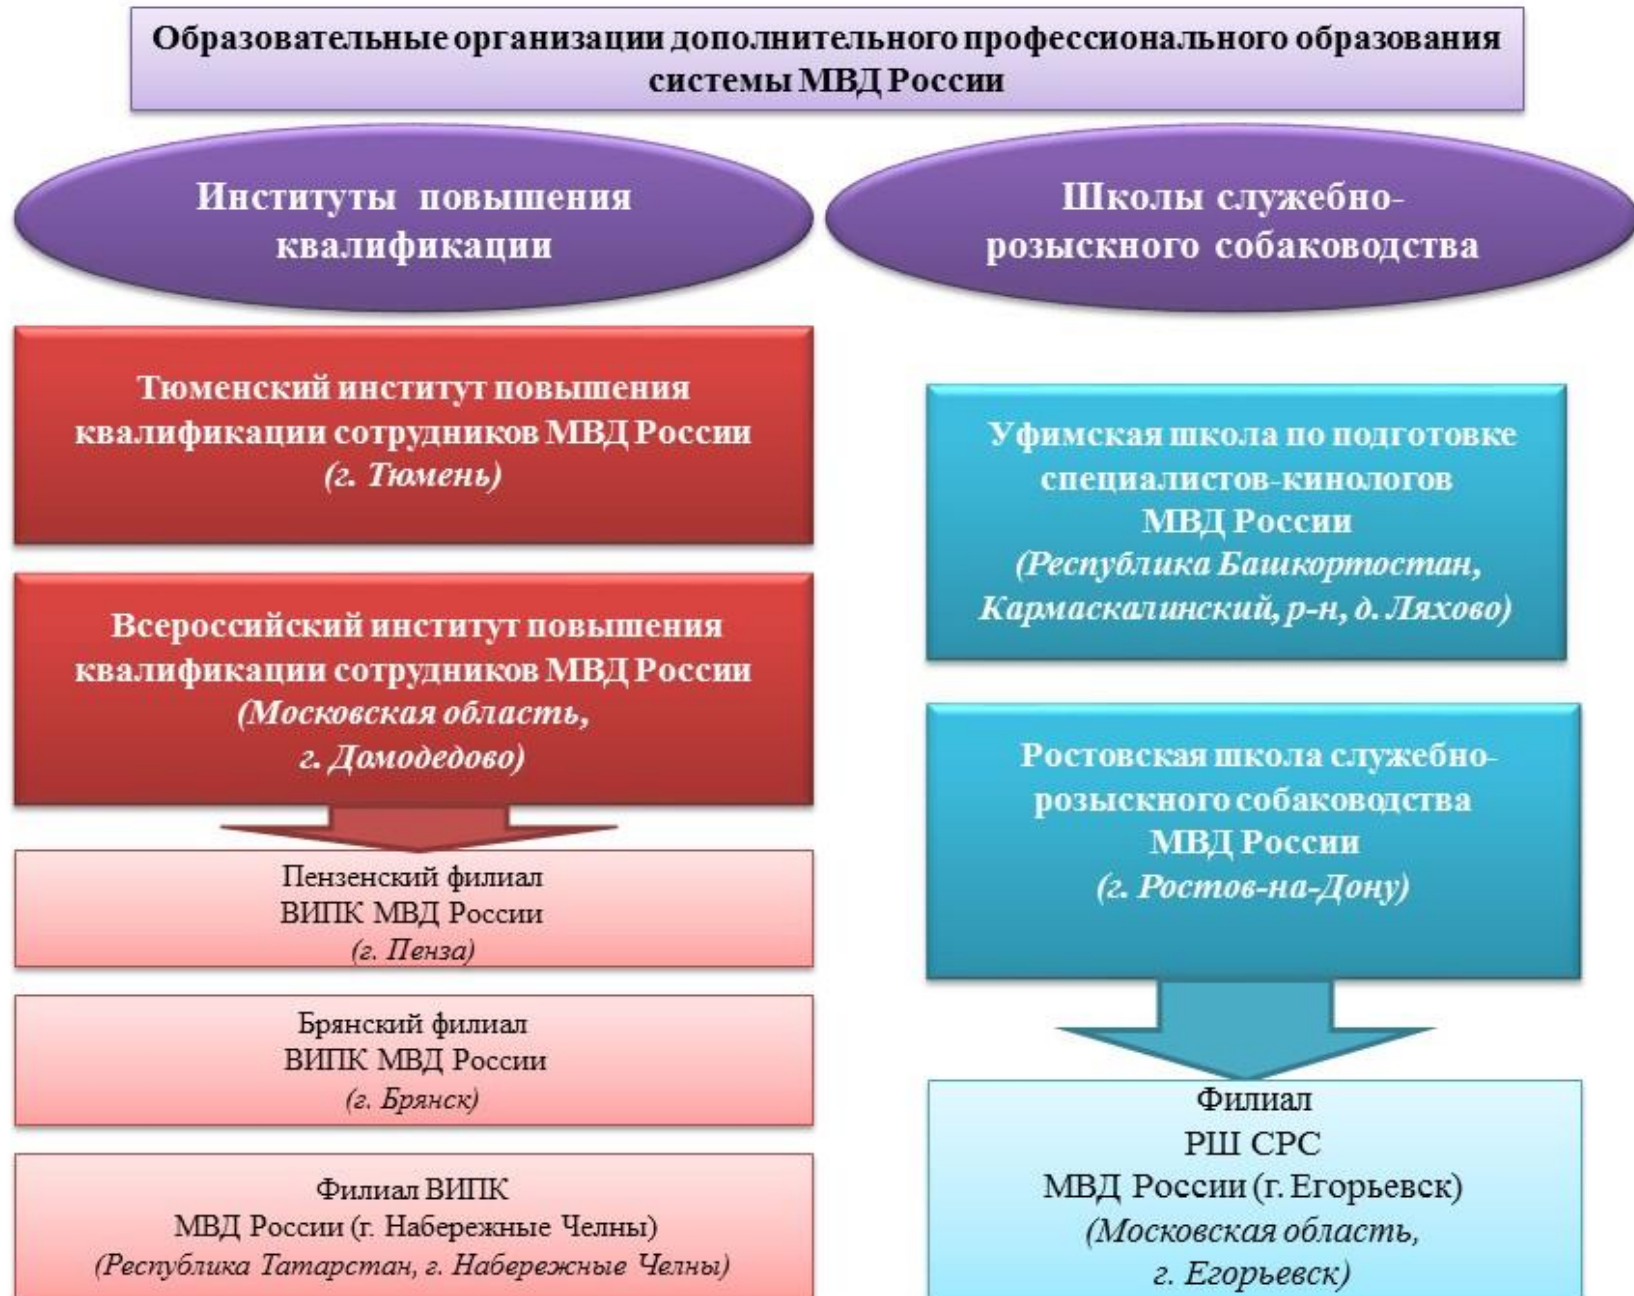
Образовательные организации дополнительного профессионального образования системы МВД России

Институты повышения квалификации

Школы служебно-розыскного собаководства

Тюменский институт повышения квалификации сотрудников МВД России
(г. Тюмень)

Всероссийский институт повышения квалификации сотрудников МВД России
(Московская область,
г. Домодедово)

Пензенский филиал
ВИПК МВД России
(г. Пенза)

Брянский филиал
ВИПК МВД России
(г. Брянск)

Филиал ВИПК
МВД России (г. Набережные Челны)
(Республика Татарстан, г. Набережные Челны)

Уфимская школа по подготовке специалистов-кинологов
МВД России
(Республика Башкортостан, Кармаскалинский, р-н, д. Ляхово)

Ростовская школа служебно-розыскного собаководства
МВД России
(г. Ростов-на-Дону)

Филиал
РШ СРС
МВД России (г. Егорьевск)
(Московская область,
г. Егорьевск)